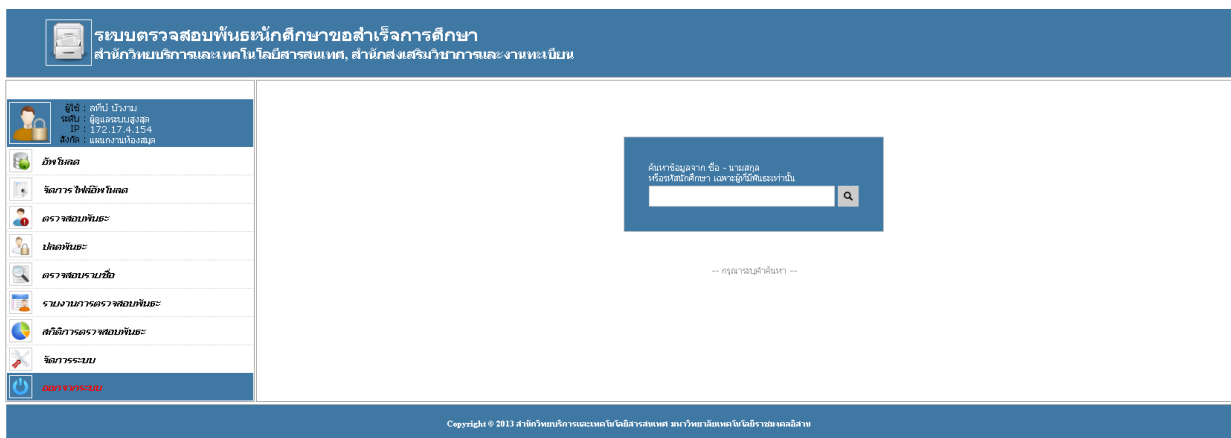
ระบบตรวจสอบพันธหนักศึกษาขอสำเร็จการศึกษา
สำนักวิทยบริการและเทคโนโลยีสารสนเทศ, สำนักส่งเสริมวิชาการและงานทะเบียน

ผู้ใช้ : สุทิป บ้วงาม
ระดับ : ผู้ดูแลระบบสูงสุด
IP : 172.17.4.154
สังกัด : แผนกงานห้องสมุด

อัพโหลด
จัดการไฟล์อัพโหลด
ตรวจสอบพันธะ
ปลดพันธะ
ตรวจสอบรายชื่อ
รายงานการตรวจสอบพันธะ
สถิติการตรวจสอบพันธะ
จัดการระบบ
ออกจากระบบ

ค้นหาข้อมูลจาก ชื่อ - นามสกุล
หรือรหัสนักศึกษา เฉพาะผู้มีพันธะเท่านั้น

-- กรุณาระบุคำค้นหา --

Copyright © 2013 สำนักวิทยบริการและเทคโนโลยีสารสนเทศ มหาวิทยาลัยเทคโนโลยีราชมงคลอีสาน